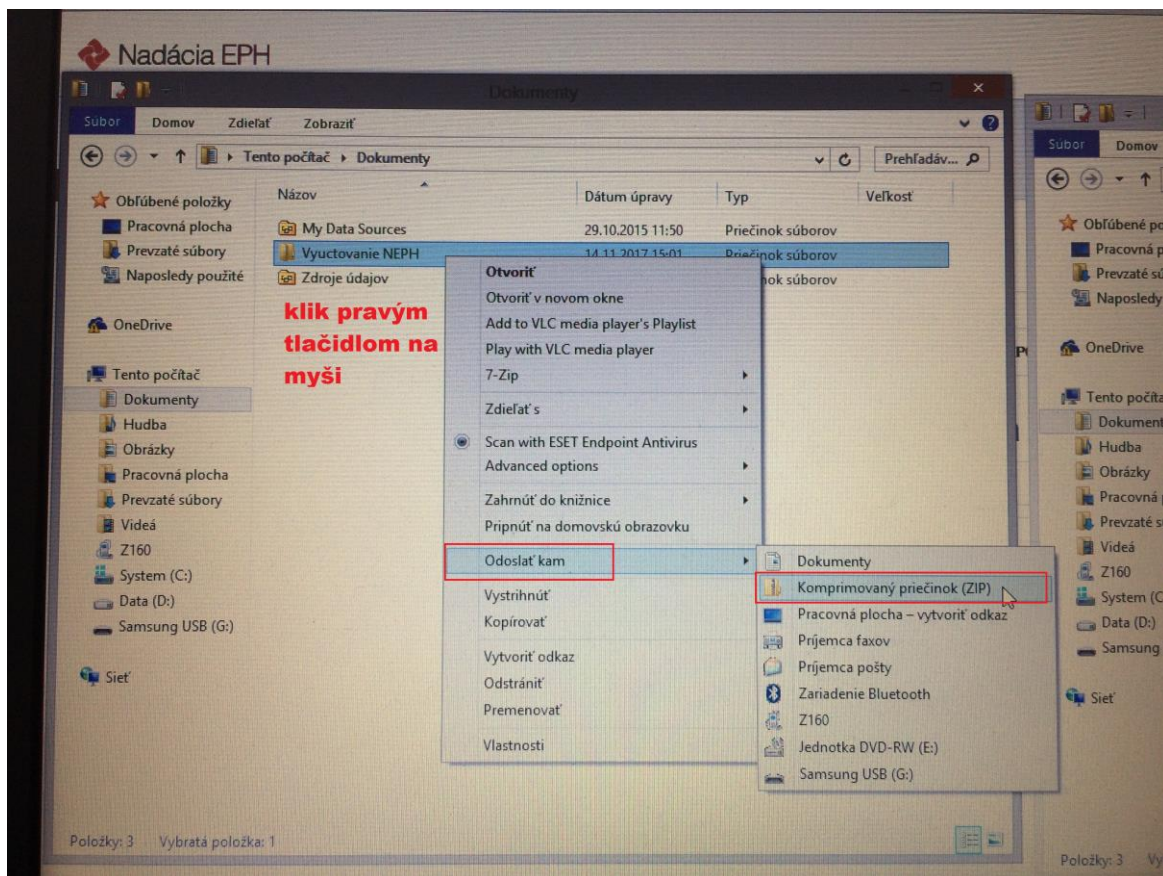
Nadácia EPH

Dokumenty

Súbor Domov Zdieľať Zobraziť

Tento počítač ▸ Dokumenty

Prehľadáv...

Obľúbené položky
Pracovná plocha
Prevzaté súbory
Naposledy použité

OneDrive

Tento počítač
Dokumenty
Hudba
Obrázky
Pracovná plocha
Prevzaté súbory
Videá
Z160
System (C:)
Data (D:)
Samsung USB (G:)

Sieť

| Názov | Dátum úpravy | Typ | Veľkosť |
|---|---|---|---|
| My Data Sources | 29.10.2015 11:50 | Priečinok súborov | |
| Vyuctovanie NEPH | 14.11.2017 15:01 | Priečinok súborov | |
| Zdroje údajov | | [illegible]ok súborov | |

klik pravým tlačidlom na myši

Otvoriť
Otvoriť v novom okne
Add to VLC media player's Playlist
Play with VLC media player
7-Zip
Zdieľať s
Scan with ESET Endpoint Antivirus
Advanced options
Zahrnúť do knižnice
Pripnúť na domovskú obrazovku
Odoslať kam
Vystrihnúť
Kopírovať
Vytvoriť odkaz
Odstrániť
Premenovať
Vlastnosti

Dokumenty
Komprimovaný priečinok (ZIP)
Pracovná plocha – vytvoriť odkaz
Príjemca faxov
Príjemca pošty
Zariadenie Bluetooth
Z160
Jednotka DVD-RW (E:)
Samsung USB (G:)

Položky: 3 Vybratá položka: 1

Súbor Domov
Obľúbené po
Pracovná p
Prevzaté sú
Naposledy
OneDrive
Tento počíta
Dokument
Hudba
Obrázky
Pracovná
Prevzaté s
Videá
Z160
System (C
Data (D:)
Samsung
Sieť
Položky: 3 Vy